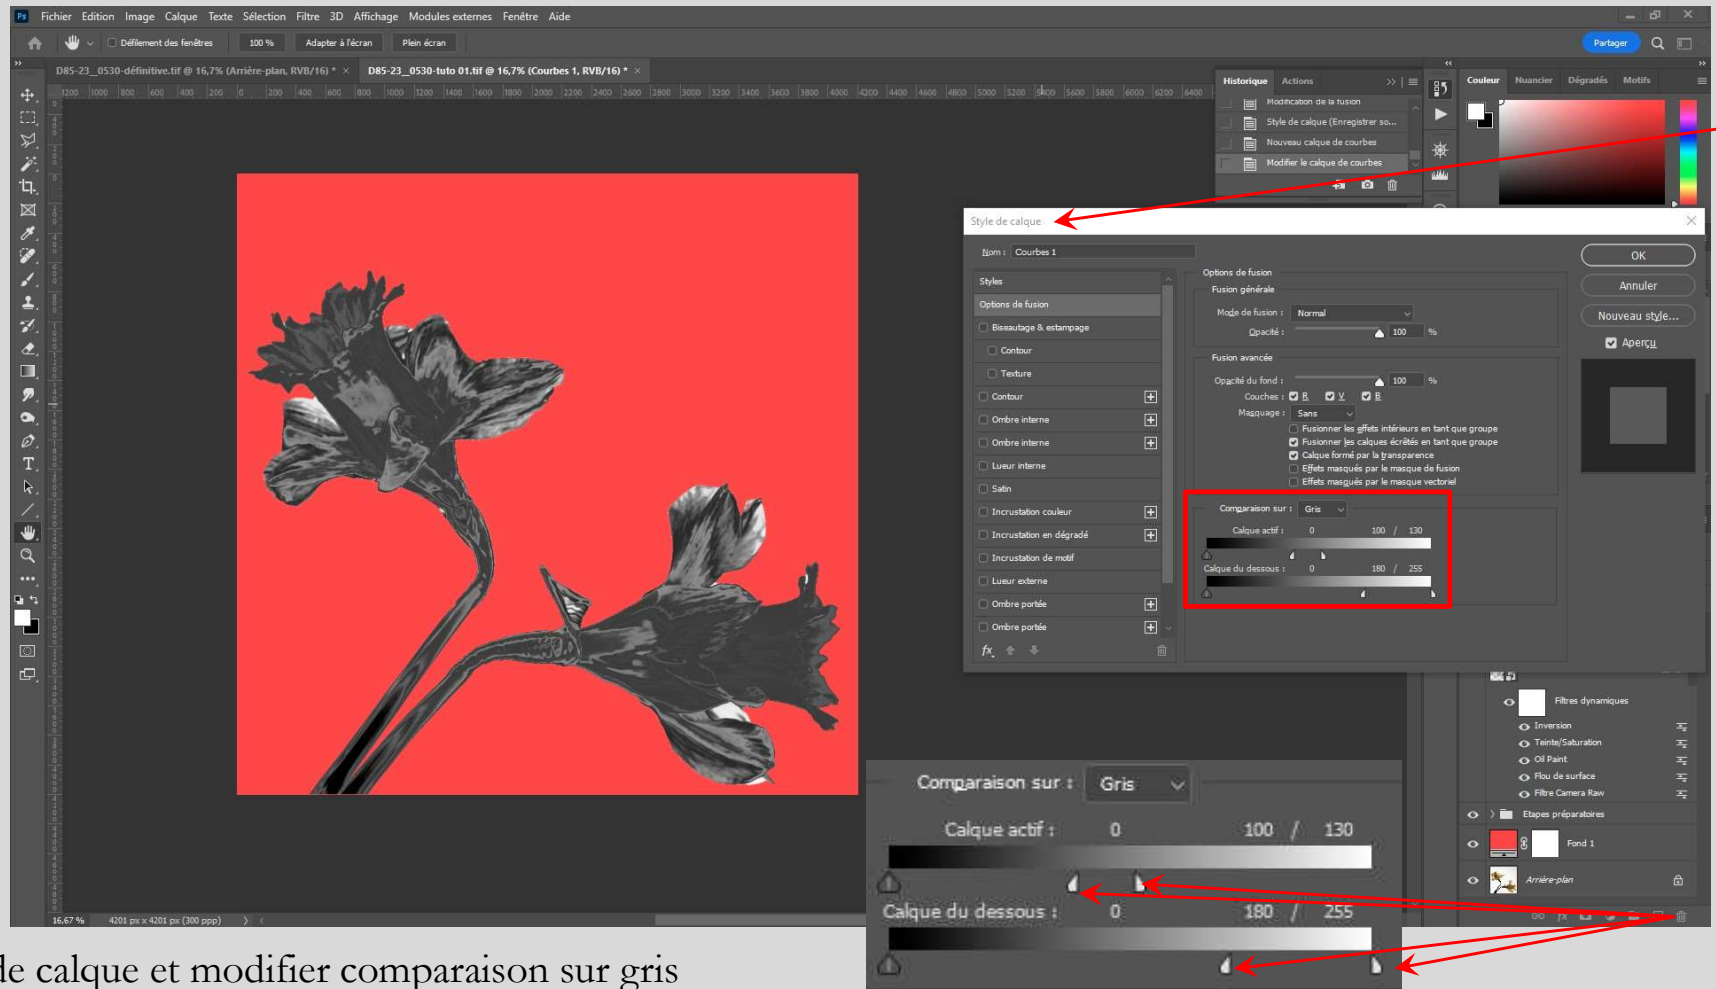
Ps Fichier Edition Image Calque Texte Sélection Filtre 3D Affichage Modules externes Fenêtre Aide

Défilement des fenêtres 100 % Adapter à l'écran Plein écran

Partager

D85-23__0530-définitive.tif @ 16,7% (Arrière-plan, RVB/16) * × D85-23__0530-tuto 01.tif @ 16,7% (Courbes 1, RVB/16) * ×

Historique Actions

Modification de la fusion
Style de calque (Enregistrer so...
Nouveau calque de courbes
Modifier le calque de courbes

Couleur Nuancier Dégradés Motifs

Style de calque

Nom : Courbes 1

Styles
Options de fusion
Biseautage & estampage
Contour
Texture
Contour
Ombre interne
Ombre interne
Lueur interne
Satin
Incrustation couleur
Incrustation en dégradé
Incrustation de motif
Lueur externe
Ombre portée
Ombre portée

Options de fusion
Fusion générale
Mode de fusion : Normal
Opacité : 100 %
Fusion avancée
Opacité du fond : 100 %
Couches : R V B
Masquage : Sans
Fusionner les effets intérieurs en tant que groupe
Fusionner les calques écrêtés en tant que groupe
Calque formé par la transparence
Effets masqués par le masque de fusion
Effets masqués par le masque vectoriel

Comparaison sur : Gris
Calque actif : 0 100 / 130
Calque du dessous : 0 180 / 255

OK
Annuler
Nouveau style...
Aperçu

Filtres dynamiques
Inversion
Teinte/Saturation
Oil Paint
Flou de surface
Filtre Camera Raw
Etapes préparatoires
Fond 1
Arrière-plan

Comparaison sur : Gris
Calque actif : 0 100 / 130
Calque du dessous : 0 180 / 255

16,67 % 4201 px x 4201 px (300 ppp)

de calque et modifier comparaison sur gris